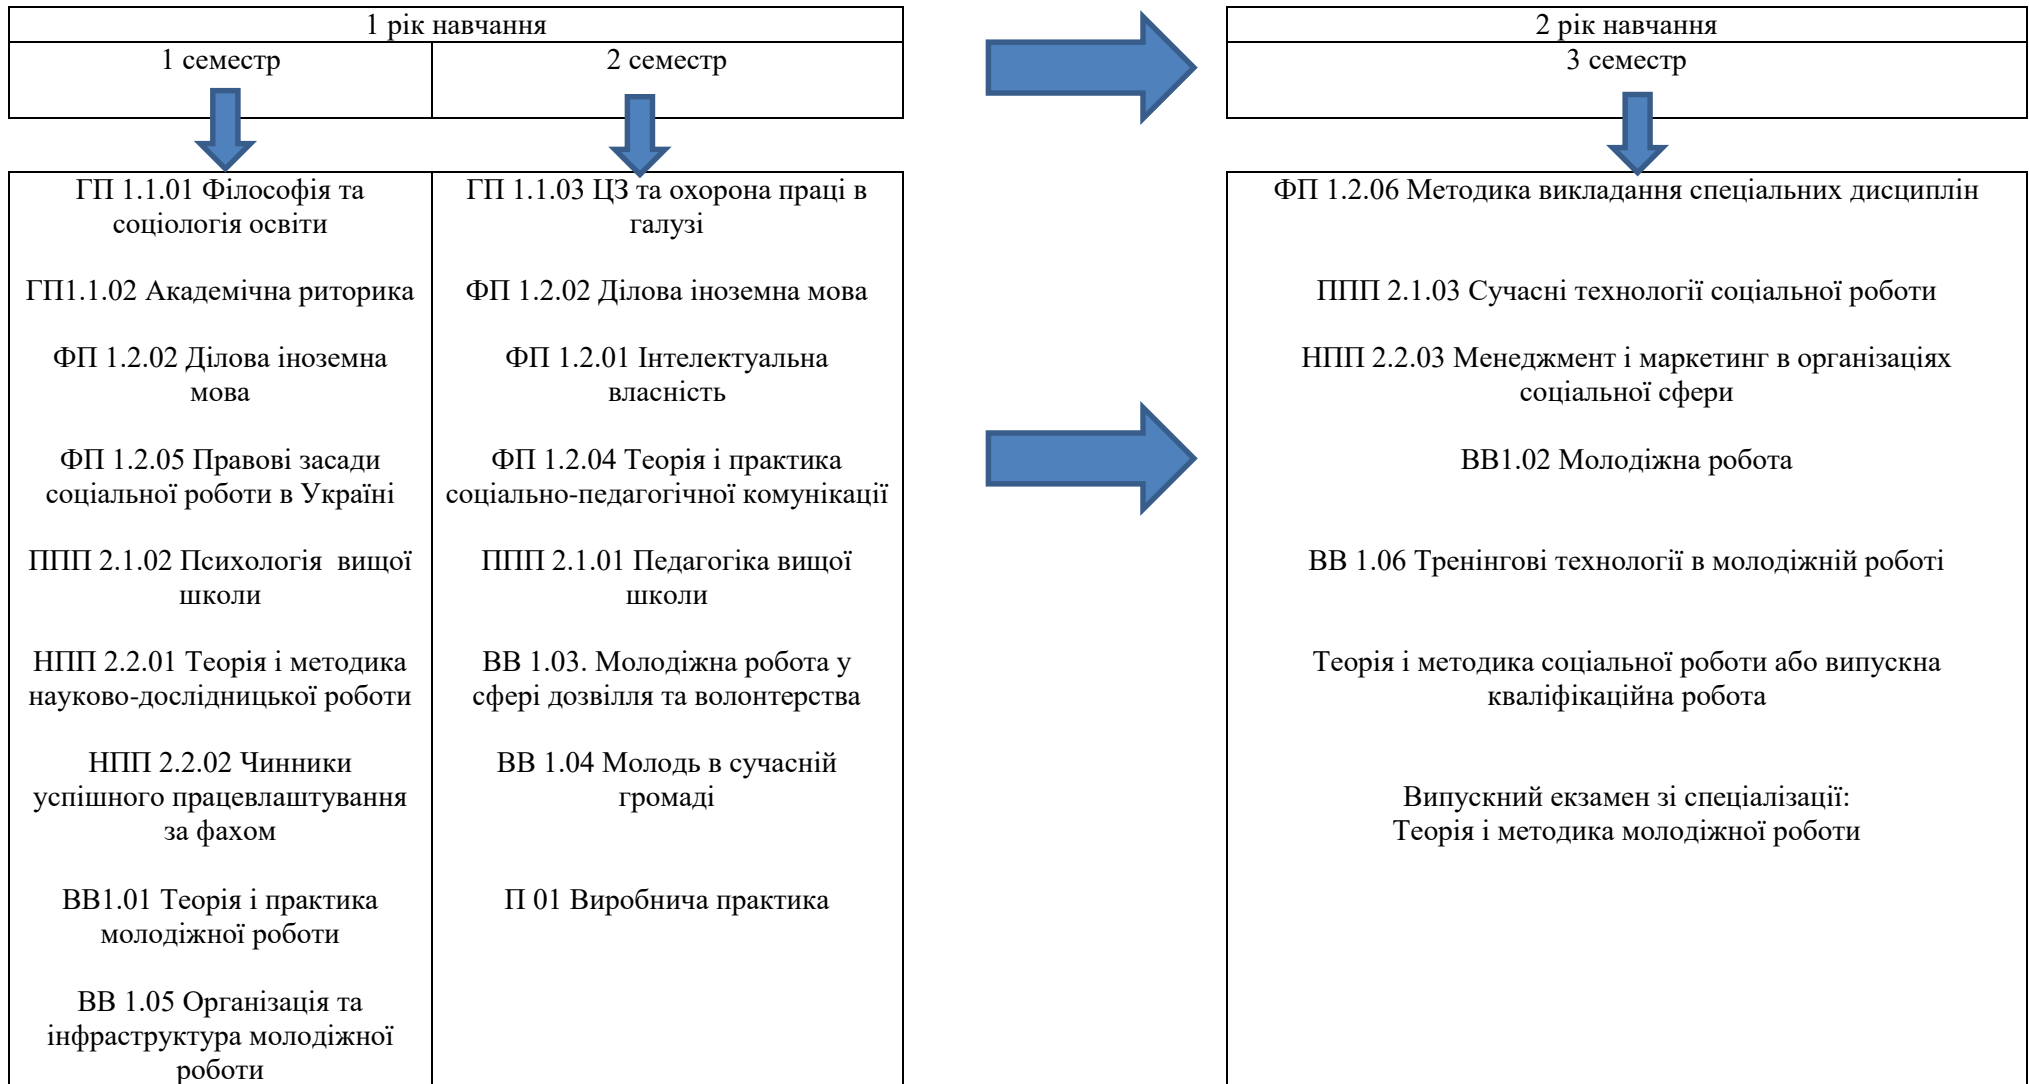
| 1 рік навчання | |
|---|---|
| 1 семестр | 2 семестр |

| | |
|---|---|
| ГП 1.1.01 Філософія та соціологія освіти<br><br>ГП1.1.02 Академічна риторика<br><br>ФП 1.2.02 Ділова іноземна мова<br><br>ФП 1.2.05 Правові засади соціальної роботи в Україні<br><br>ППП 2.1.02 Психологія вищої школи<br><br>НПП 2.2.01 Теорія і методика науково-дослідницької роботи<br><br>НПП 2.2.02 Чинники успішного працевлаштування за фахом<br><br>ВВ1.01 Теорія і практика молодіжної роботи<br><br>ВВ 1.05 Організація та інфраструктура молодіжної роботи | ГП 1.1.03 ЦЗ та охорона праці в галузі<br><br>ФП 1.2.02 Ділова іноземна мова<br><br>ФП 1.2.01 Інтелектуальна власність<br><br>ФП 1.2.04 Теорія і практика соціально-педагогічної комунікації<br><br>ППП 2.1.01 Педагогіка вищої школи<br><br>ВВ 1.03. Молодіжна робота у сфері дозвілля та волонтерства<br><br>ВВ 1.04 Молодь в сучасній громаді<br><br>П 01 Виробнича практика |

| 2 рік навчання |
|---|
| 3 семестр |

| |
|---|
| ФП 1.2.06 Методика викладання спеціальних дисциплін<br><br>ППП 2.1.03 Сучасні технології соціальної роботи<br><br>НПП 2.2.03 Менеджмент і маркетинг в організаціях соціальної сфери<br><br>ВВ1.02 Молодіжна робота<br><br>ВВ 1.06 Тренінгові технології в молодіжній роботі<br><br>Теорія і методика соціальної роботи або випускна кваліфікаційна робота<br><br>Випускний екзамен зі спеціалізації: Теорія і методика молодіжної роботи |